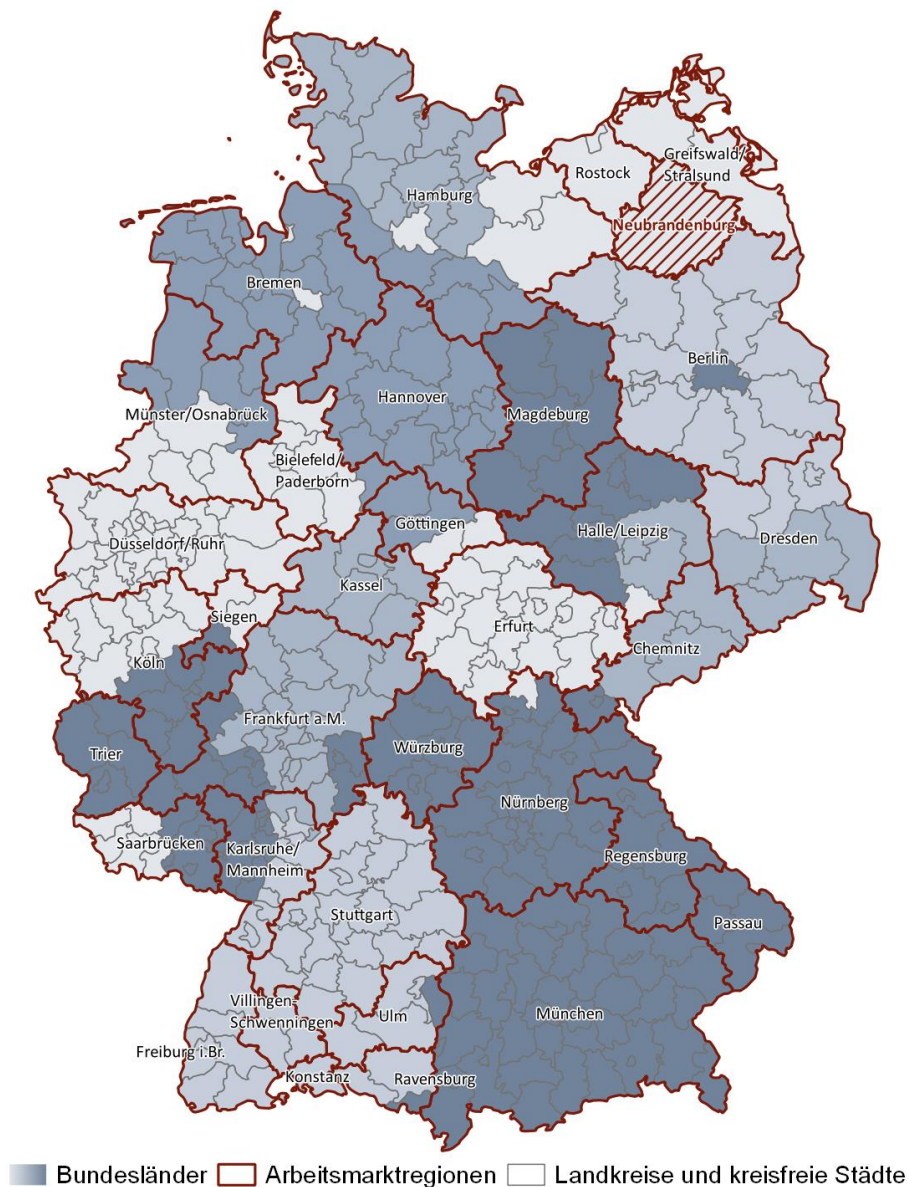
Hamburg
Rostock
Greifswald/ Stralsund
Neubrandenburg
Bremen
Berlin
Hannover
Magdeburg
Münster/Osnabrück
Bielefeld/ Paderborn
Göttingen
Halle/Leipzig
Dresden
Düsseldorf/Ruhr
Kassel
Erfurt
Siegen
Chemnitz
Köln
Frankfurt a.M.
Trier
Würzburg
Nürnberg
Saarbrücken
Karlsruhe/ Mannheim
Regensburg
Stuttgart
Passau
Villingen-Schwenningen
Ulm
München
Freiburg i.Br.
Konstanz
Ravensburg

Bundesländer
Arbeitsmarktregionen
Landkreise und kreisfreie Städte